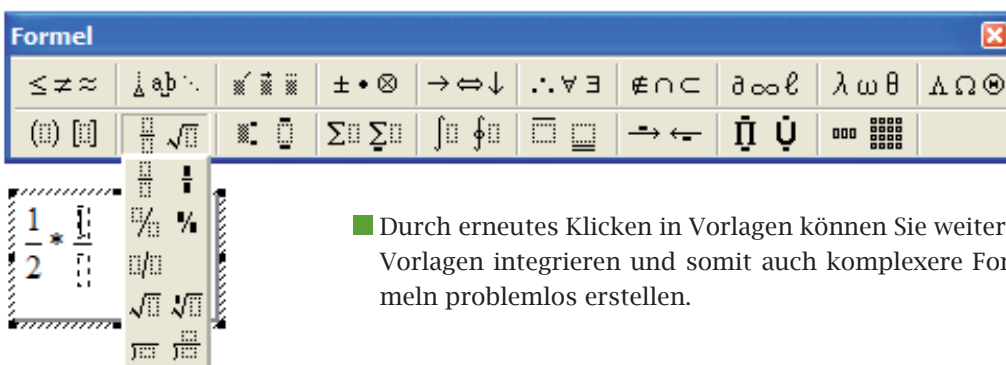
Formel

$\leq \neq \approx$ | $\partial \infty \ell$ | $\lambda \omega \theta$ | $\Lambda \Omega$

$\pm \bullet \otimes$ | $\rightarrow \Leftrightarrow \downarrow$ | $\therefore \forall \exists$ | $\notin \cap \subset$

$\frac{1}{2} * \frac{\square}{\square}$

Durch erneutes Klicken in Vorlagen können Sie weiter Vorlagen integrieren und somit auch komplexere For meln problemlos erstellen.